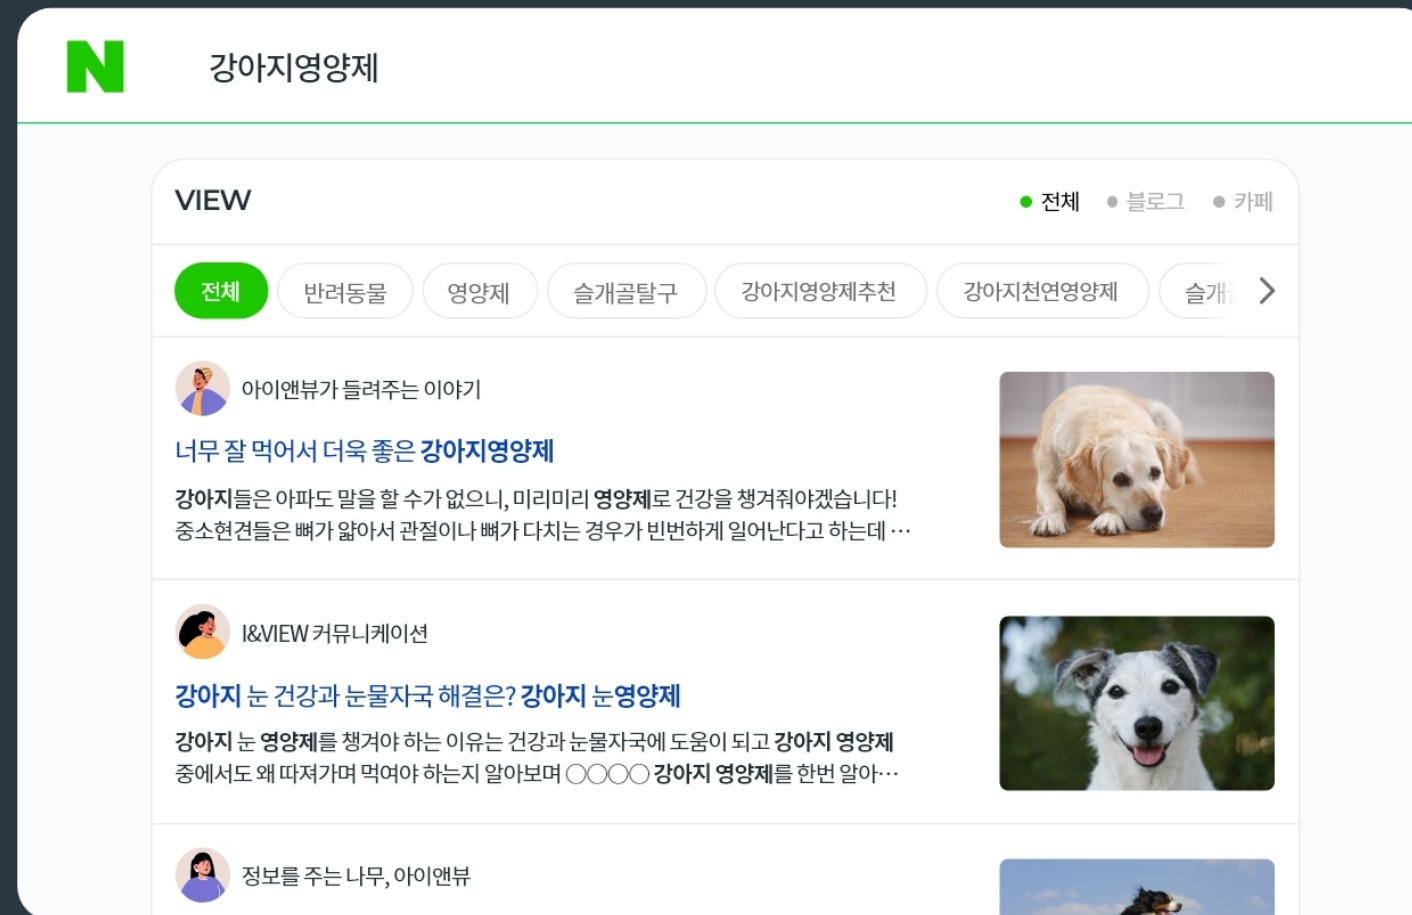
N

강아지영양제

VIEW

전체 블로그 카페

전체 반려동물 영양제 슬개골탈구 강아지영양제추천 강아지천연영양제 슬개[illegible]

아이앤뷰가 들려주는 이야기

너무 잘 먹어서 더욱 좋은 강아지영양제

강아지들은 아파도 말을 할 수가 없으니, 미리미리 영양제로 건강을 챙겨줘야겠습니다! 중소현견들은 뼈가 얇아서 관절이나 뼈가 다치는 경우가 빈번하게 일어난다고 하는데…

I&VIEW 커뮤니케이션

강아지 눈 건강과 눈물자국 해결은? 강아지 눈영양제

강아지 눈 영양제를 챙겨야 하는 이유는 건강과 눈물자국에 도움이 되고 강아지 영양제 중에서도 왜 따져가며 먹여야 하는지 알아보며 ○○○○ 강아지 영양제를 한번 알아…

정보를 주는 나무, 아이앤뷰